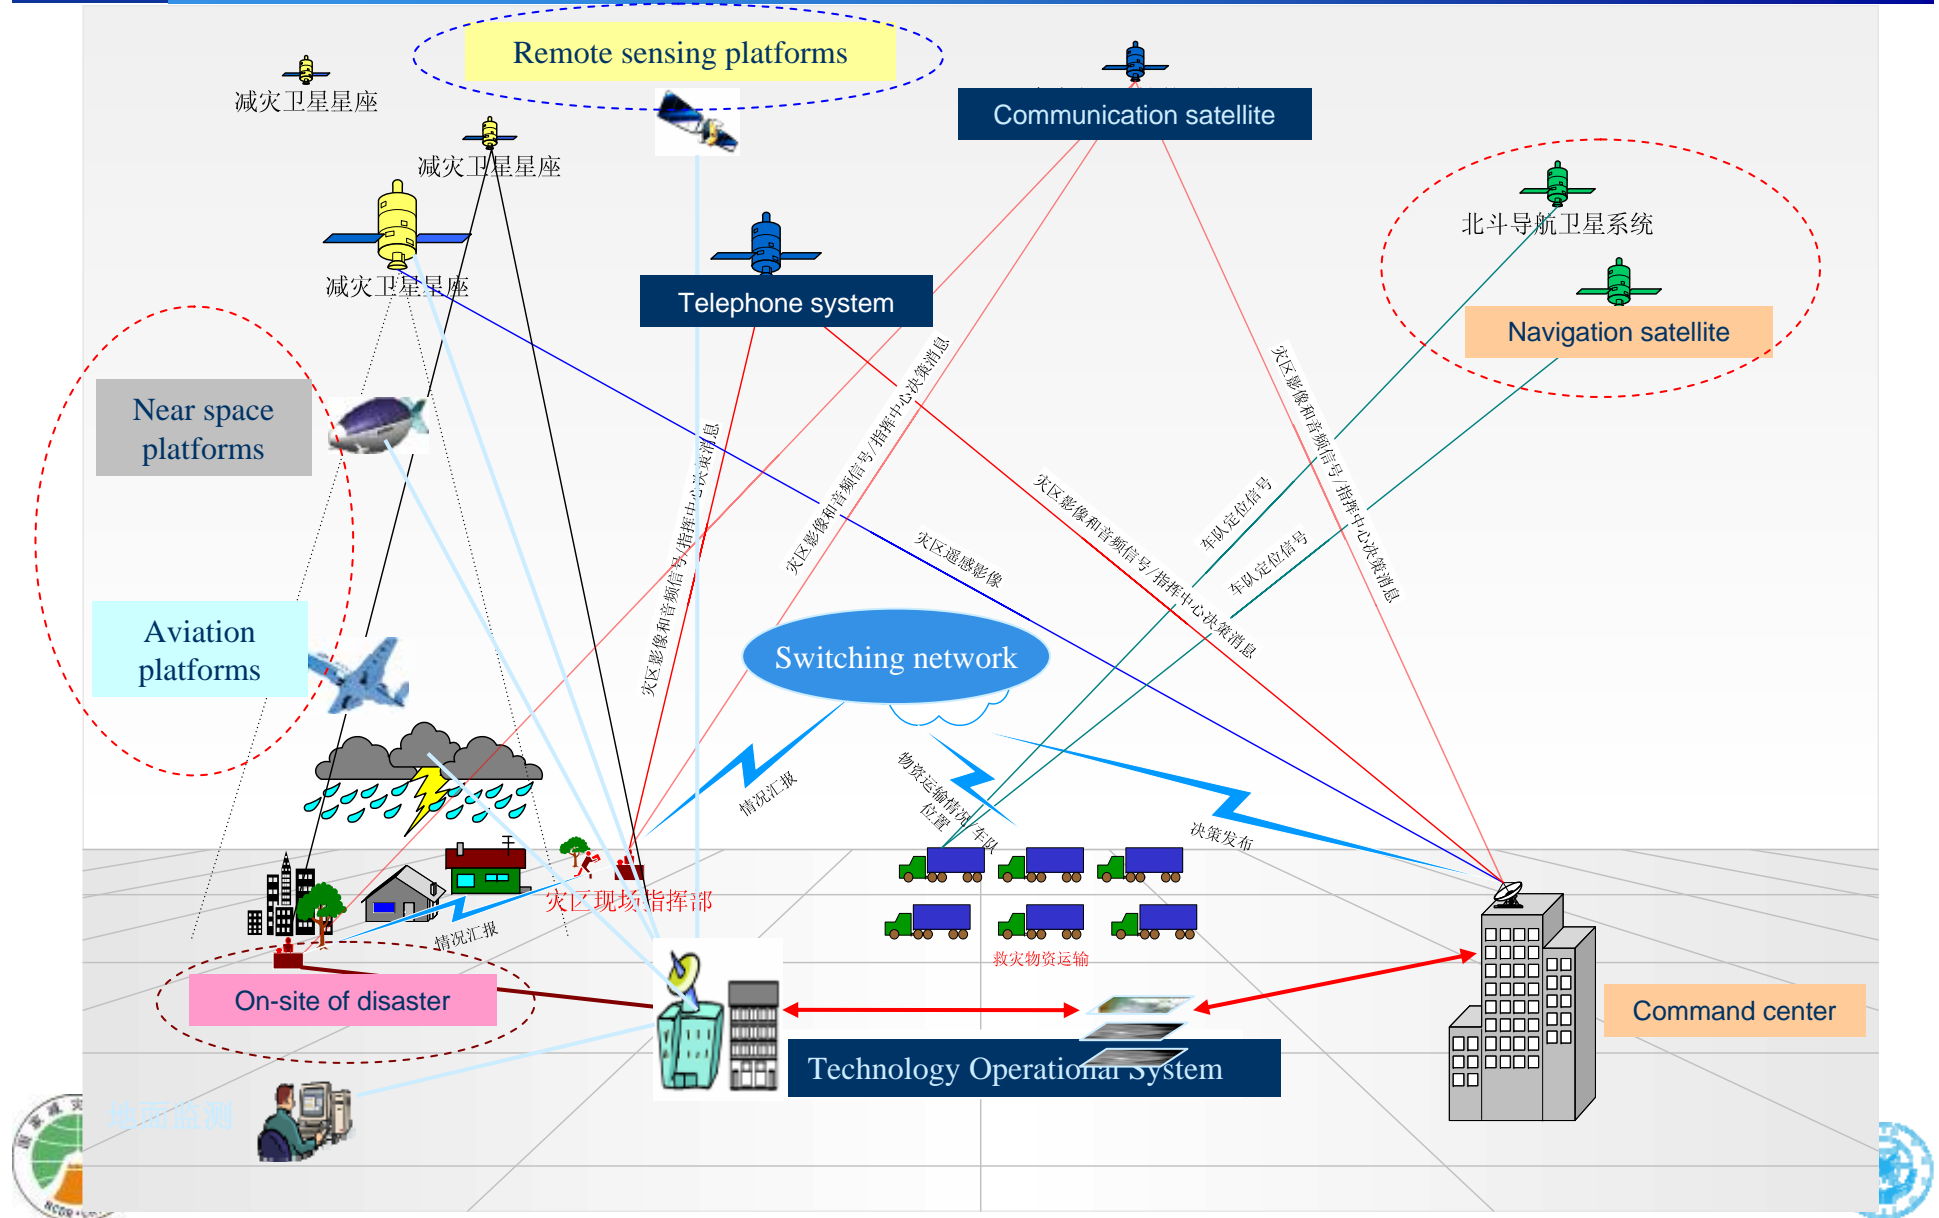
Remote sensing platforms

减灾卫星星座

减灾卫星星座

减灾卫星星座

Communication satellite

Telephone system

北斗导航卫星系统

Navigation satellite

Near space platforms

Aviation platforms

灾区影像和音频信号/指挥中心决策消息

灾区影像和音频信号/指挥中心决策消息

灾区遥感影像

灾区影像和音频信号/指挥中心决策消息

车队定位信号

车队定位信号

灾区影像和音频信号/指挥中心决策消息

Switching network

情况汇报

物资运输情况 位置

车队

决策发布

灾区现场指挥部

情况汇报

救灾物资运输

On-site of disaster

Technology Operational System

Command center

地面监测